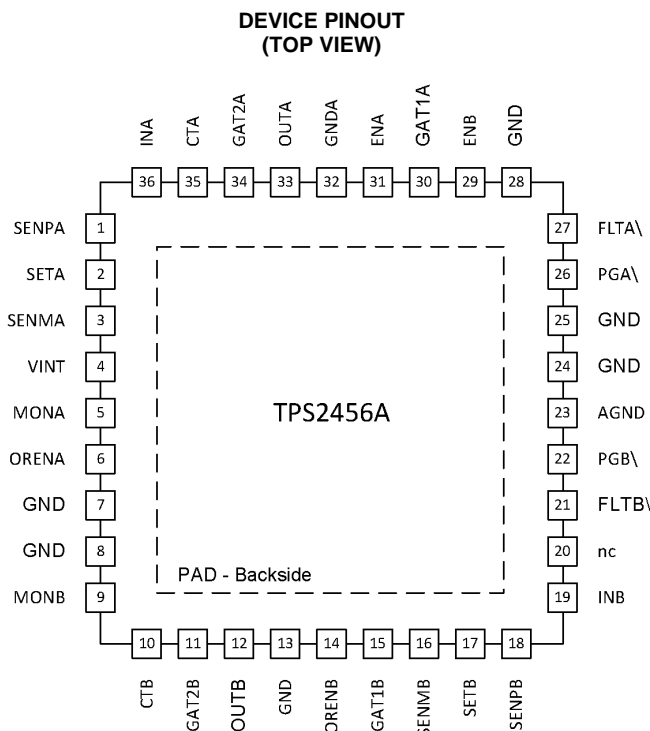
DEVICE PINOUT
(TOP VIEW)

INA 36
CTA 35
GAT2A 34
OUTA 33
GNDA 32
ENA 31
GAT1A 30
ENB 29
GND 28

SENPA 1
SETA 2
SENMA 3
VINT 4
MONA 5
ORENA 6
GND 7
GND 8
MONB 9

27 FLTA\
26 PGA\
25 GND
24 GND
23 AGND
22 PGB\
21 FLTB\
20 nc
19 INB

TPS2456A

PAD - Backside

10 CTB
11 GAT2B
12 OUTB
13 GND
14 ORENB
15 GAT1B
16 SENMB
17 SETB
18 SENPB